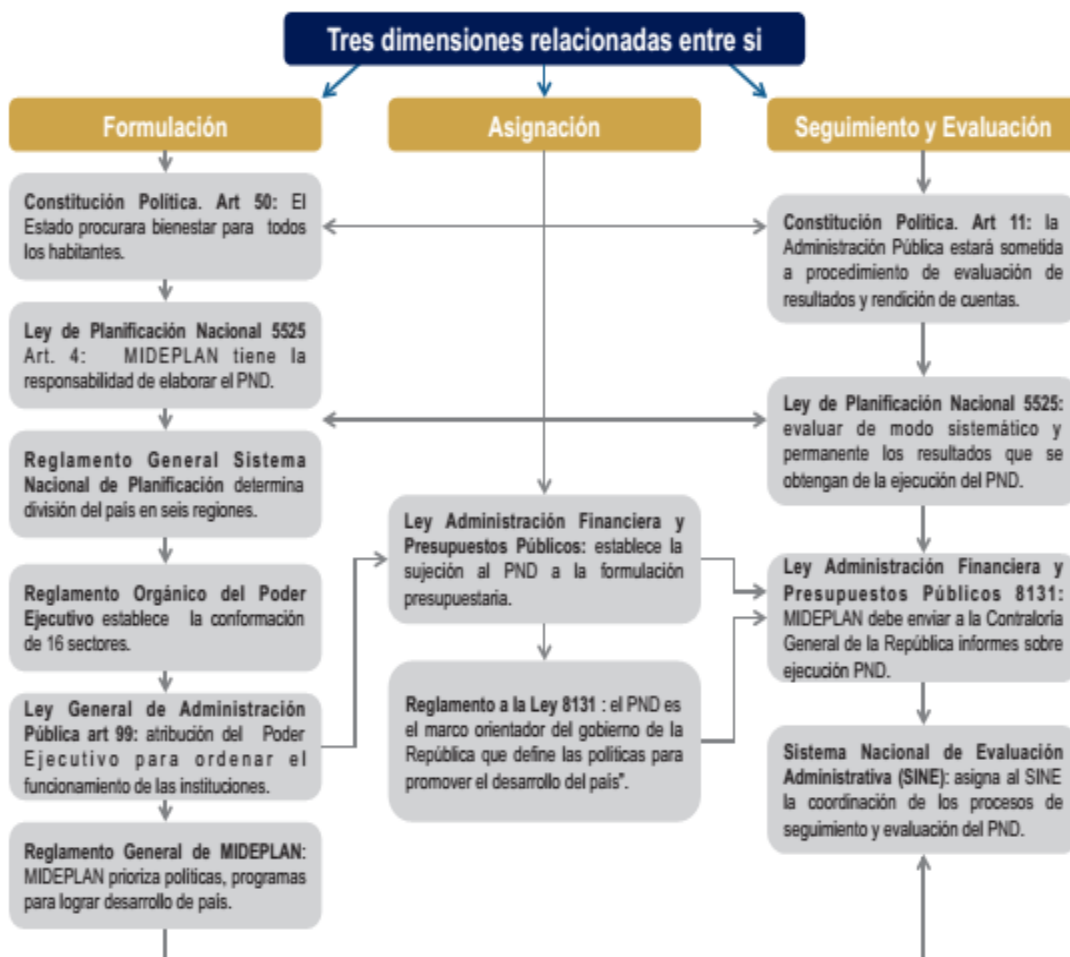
Tres dimensiones relacionadas entre si

Formulación

Asignación

Seguimiento y Evaluación

Constitución Política. Art 50: El Estado procurara bienestar para todos los habitantes.

Ley de Planificación Nacional 5525 Art. 4: MIDEPLAN tiene la responsabilidad de elaborar el PND.

Reglamento General Sistema Nacional de Planificación determina división del país en seis regiones.

Reglamento Orgánico del Poder Ejecutivo establece la conformación de 16 sectores.

Ley General de Administración Pública art 99: atribución del Poder Ejecutivo para ordenar el funcionamiento de las instituciones.

Reglamento General de MIDEPLAN: MIDEPLAN prioriza políticas, programas para lograr desarrollo de país.

Ley Administración Financiera y Presupuestos Públicos: establece la sujeción al PND a la formulación presupuestaria.

Reglamento a la Ley 8131 : el PND es el marco orientador del gobierno de la República que define las políticas para promover el desarrollo del país".

Constitución Política. Art 11: la Administración Pública estará sometida a procedimiento de evaluación de resultados y rendición de cuentas.

Ley de Planificación Nacional 5525: evaluar de modo sistemático y permanente los resultados que se obtengan de la ejecución del PND.

Ley Administración Financiera y Presupuestos Públicos 8131: MIDEPLAN debe enviar a la Contraloría General de la República informes sobre ejecución PND.

Sistema Nacional de Evaluación Administrativa (SINE): asigna al SINE la coordinación de los procesos de seguimiento y evaluación del PND.